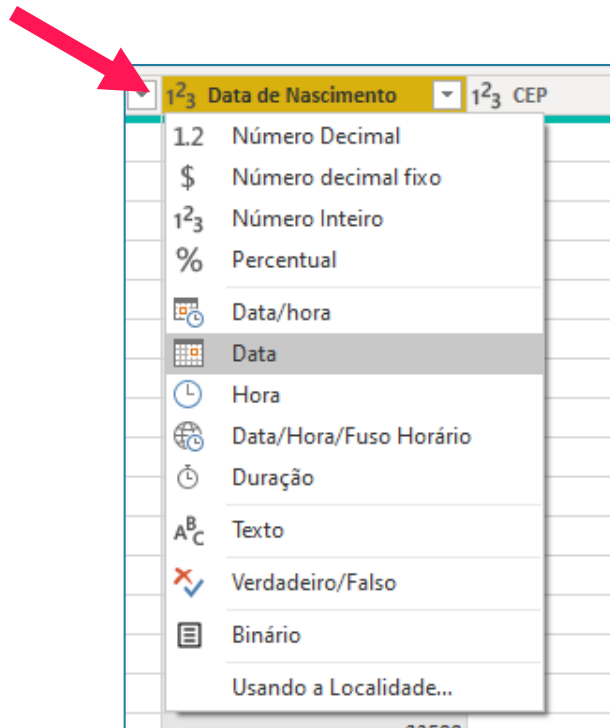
$1^2_3$ Data de Nascimento $1^2_3$ CEP

1.2 Número Decimal
$ Número decimal fixo
$1^2_3$ Número Inteiro
% Percentual
Data/hora
Data
Hora
Data/Hora/Fuso Horário
Duração
$A^B_C$ Texto
Verdadeiro/Falso
Binário
Usando a Localidade...